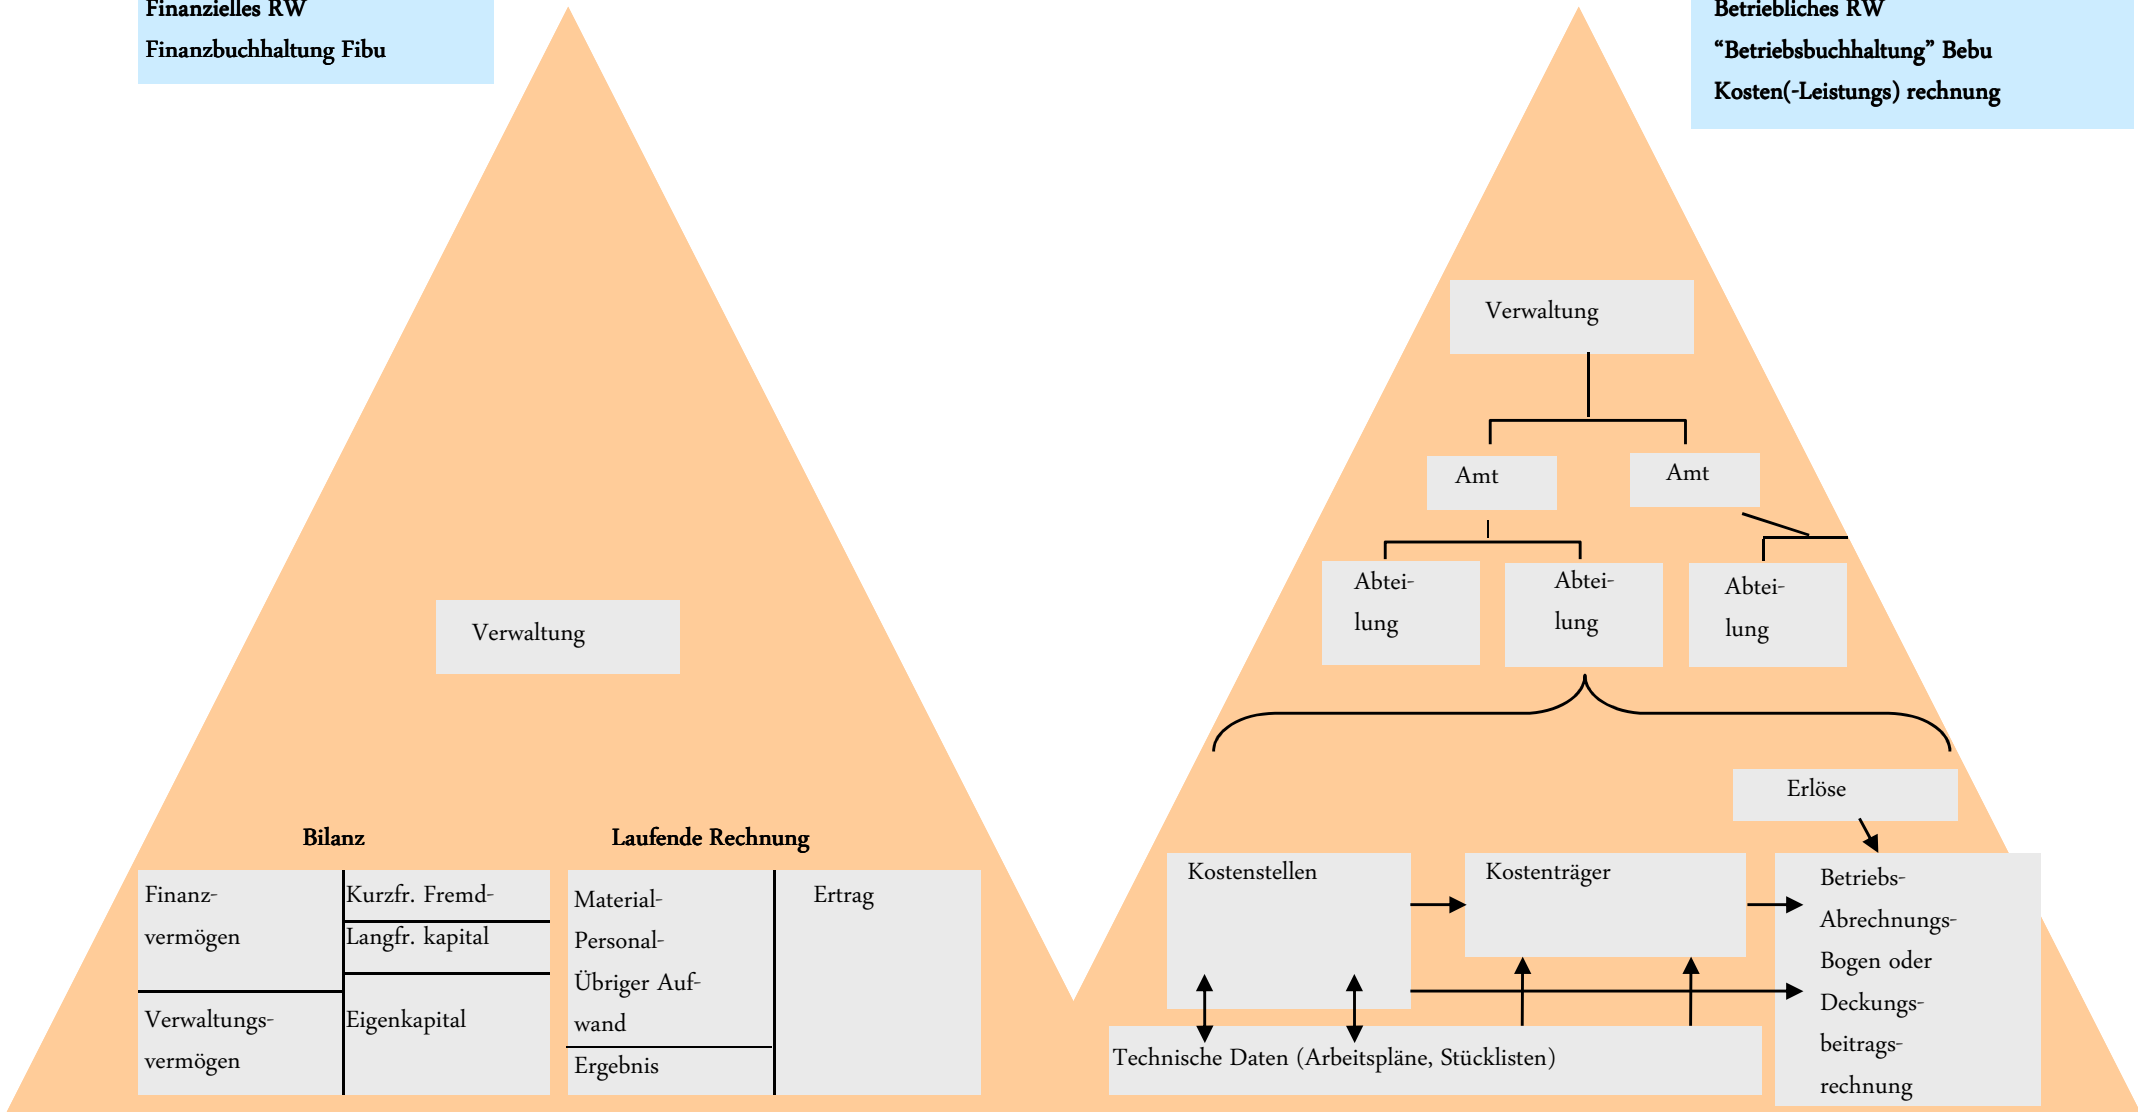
Finanzielles RW
Finanzbuchhaltung Fibu

Betriebliches RW
“Betriebsbuchhaltung” Bebu
Kosten(-Leistungs) rechnung

Verwaltung

Amt

Amt

Abteilung

Abteilung

Abteilung

Verwaltung

Erlöse

Bilanz

Laufende Rechnung

| Finanzvermögen | Kurzfr. Fremd- |
|---|---|
| | Langfr. kapital |
| Verwaltungsvermögen | Eigenkapital |

| Material-<br>Personal-<br>Übriger Aufwand | Ertrag |
|---|---|
| Ergebnis | |

Kostenstellen

Kostenträger

Betriebs-Abrechnungs-Bogen oder Deckungsbeitragsrechnung

Technische Daten (Arbeitspläne, Stücklisten)